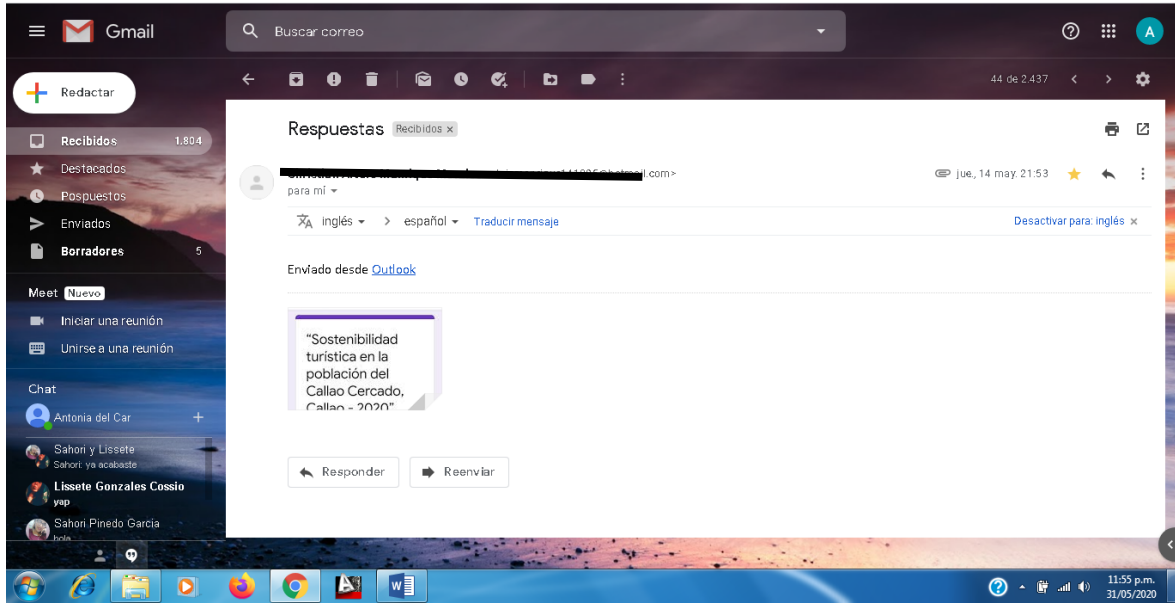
Gmail

Buscar correo

A

Redactar

Recibidos 1.804
Destacados
Pospuestos
Enviados
Borradores 5

Meet Nuevo
Iniciar una reunión
Unirse a una reunión

Chat
Antonia del Car
Sahori y Lissete
Sahori: ya acabaste
Lissete Gonzales Cossio
yap
Sahori Pinedo Garcia
hola

44 de 2.437

Respuestas Recibidos ×

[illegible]@hotmail.com>
para mí

jue., 14 may. 21:53

inglés > español Traducir mensaje

Desactivar para: inglés ×

Enviado desde Outlook

"Sostenibilidad turística en la población del Callao Cercado, Callao - 2020"

Responder

Reenviar

11:55 p.m.
31/05/2020